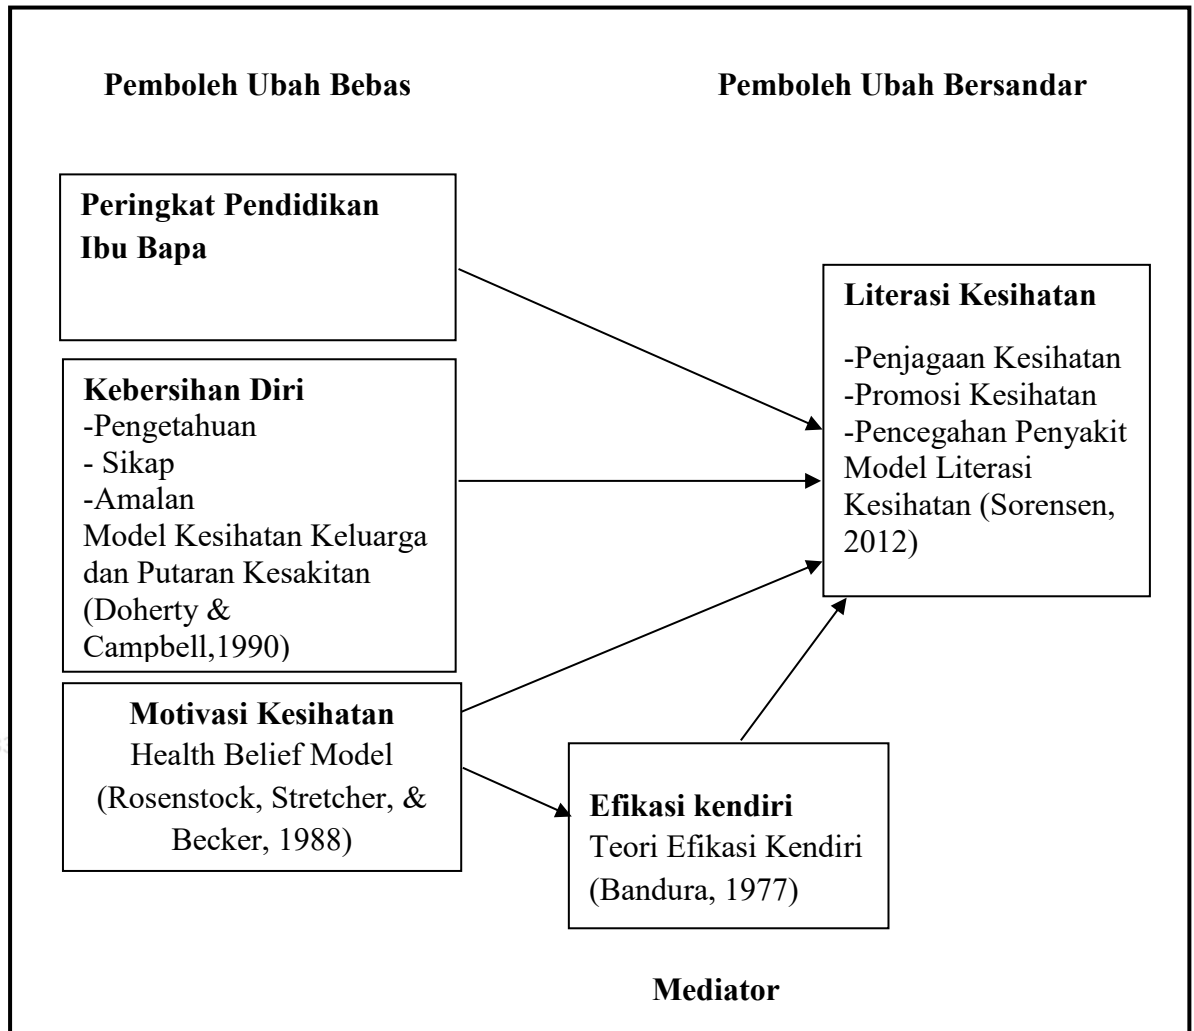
Pemboleh Ubah Bebas

Pemboleh Ubah Bersandar

Peringkat Pendidikan Ibu Bapa

Kebersihan Diri
-Pengetahuan
- Sikap
-Amalan
Model Kesihatan Keluarga dan Putaran Kesakitan (Doherty & Campbell,1990)

Motivasi Kesihatan
Health Belief Model (Rosenstock, Stretcher, & Becker, 1988)

Literasi Kesihatan
-Penjagaan Kesihatan
-Promosi Kesihatan
-Pencegahan Penyakit
Model Literasi Kesihatan (Sorensen, 2012)

Efikasi kendiri
Teori Efikasi Kendiri (Bandura, 1977)

Mediator